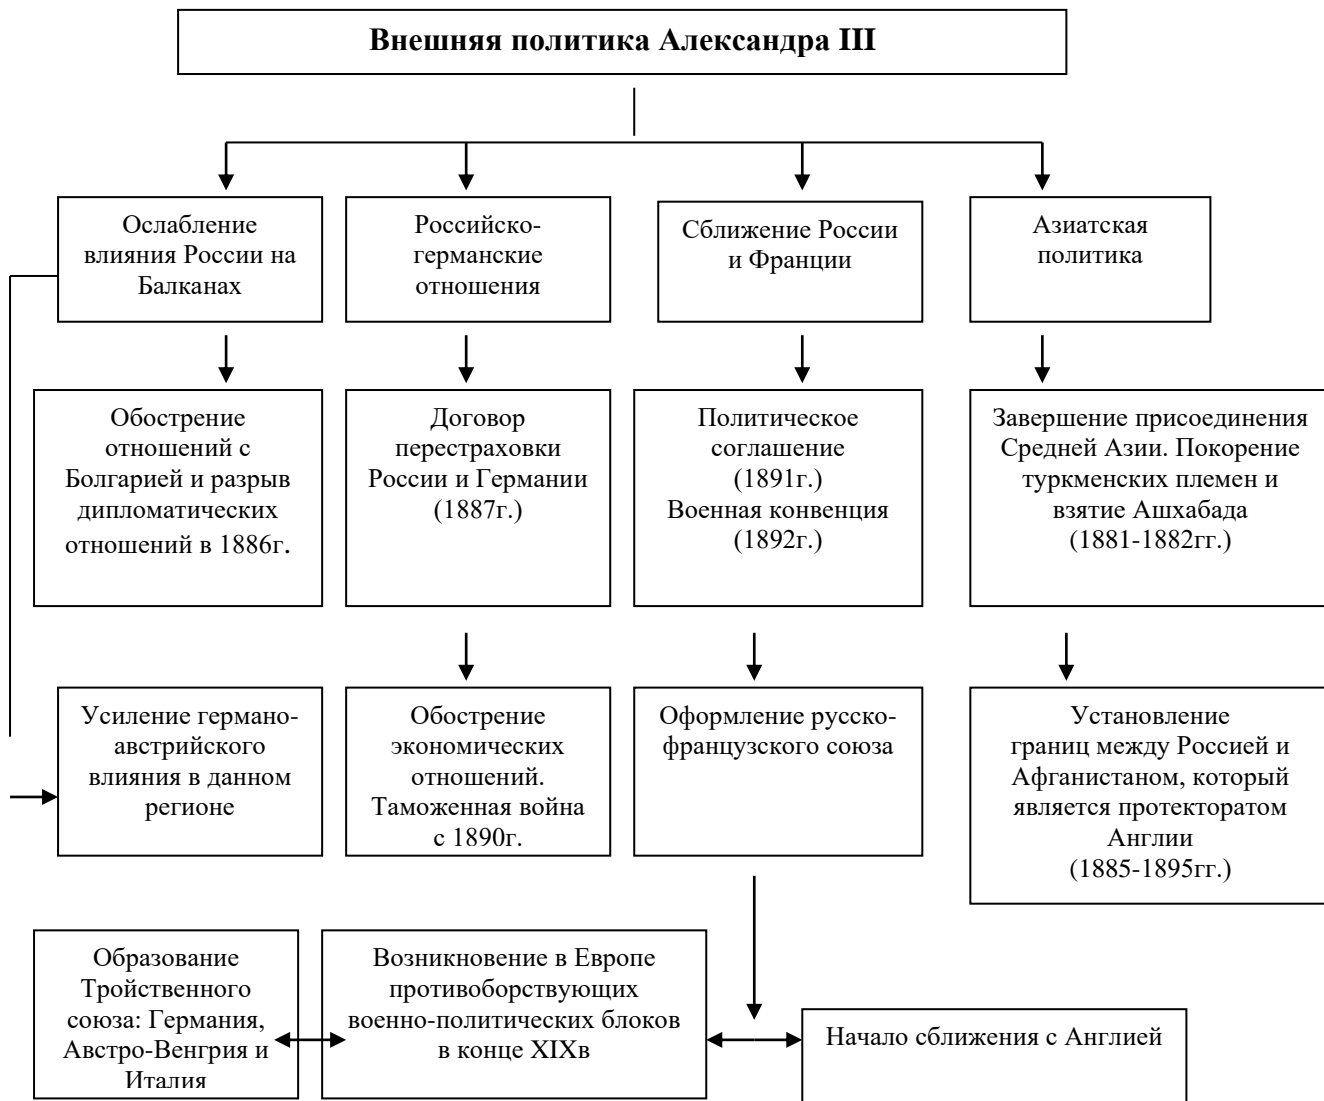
Внешняя политика Александра III

Ослабление влияния России на Балканах

Российско-германские отношения

Сближение России и Франции

Азиатская политика

Обострение отношений с Болгарией и разрыв дипломатических отношений в 1886г.

Договор перестраховки России и Германии (1887г.)

Политическое соглашение (1891г.) Военная конвенция (1892г.)

Завершение присоединения Средней Азии. Покорение туркменских племен и взятие Ашхабада (1881-1882гг.)

Усиление германо-австрийского влияния в данном регионе

Обострение экономических отношений. Таможенная война с 1890г.

Оформление русско-французского союза

Установление границ между Россией и Афганистаном, который является протекторатом Англии (1885-1895гг.)

Образование Тройственного союза: Германия, Австро-Венгрия и Италия

Возникновение в Европе противоборствующих военно-политических блоков в конце XIXв

Начало сближения с Англией